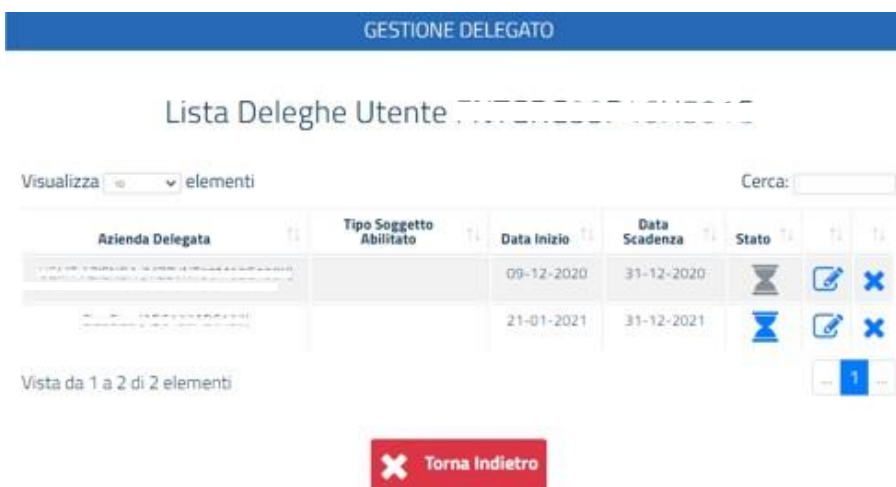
GESTIONE DELEGATO

Lista Deleghe Utente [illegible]

Visualizza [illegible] elementi

Cerca:

| Azienda Delegata | Tipo Soggetto Abilitato | Data Inizio | Data Scadenza | Stato | | |
|---|---|---|---|---|---|---|
| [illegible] | | 09-12-2020 | 31-12-2020 | | | |
| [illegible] | | 21-01-2021 | 31-12-2021 | | | |

Vista da 1 a 2 di 2 elementi

... 1 ...

Torna Indietro